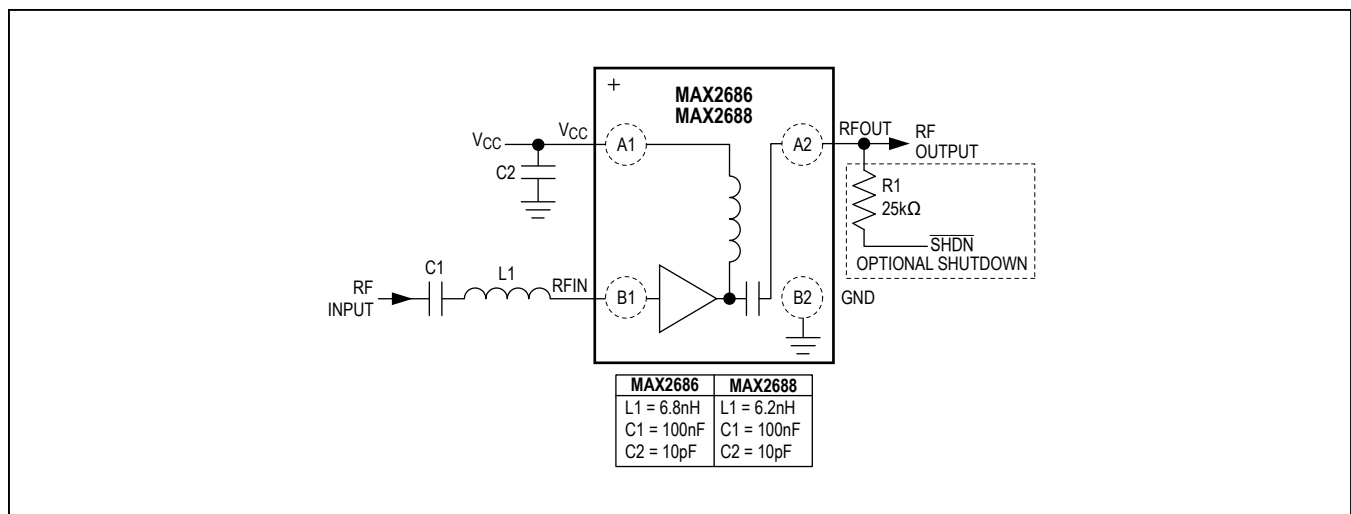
+

MAX2686
MAX2688

$V_{CC}$

$V_{CC}$

A1

C2

A2

RFOUT

RF OUTPUT

R1
25kΩ

$\overline{SHDN}$

OPTIONAL SHUTDOWN

RF INPUT

C1

L1

RFIN

B1

B2

GND

| MAX2686 | MAX2688 |
|---|---|
| L1 = 6.8nH | L1 = 6.2nH |
| C1 = 100nF | C1 = 100nF |
| C2 = 10pF | C2 = 10pF |